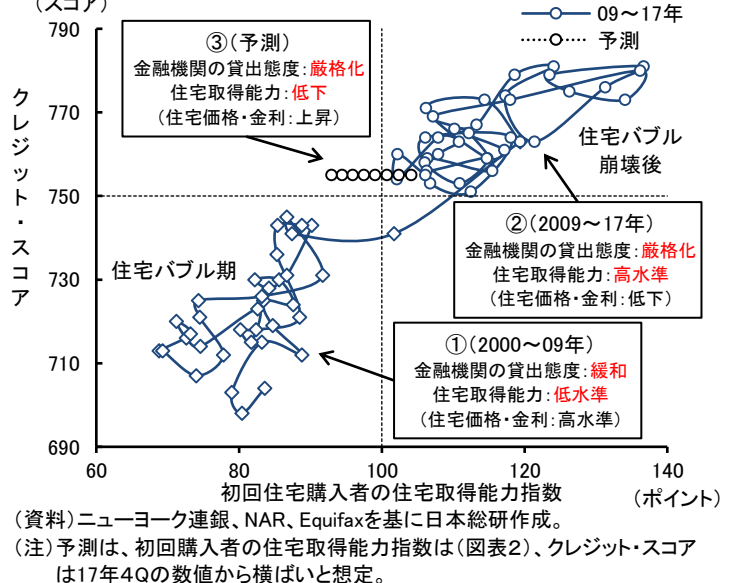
(スコア)

09～17年
予測

790
770
750
730
710
690

クレジット・スコア

③(予測)
金融機関の貸出態度:厳格化
住宅取得能力:低下
(住宅価格・金利:上昇)

住宅バブル
崩壊後

②(2009～17年)
金融機関の貸出態度:厳格化
住宅取得能力:高水準
(住宅価格・金利:低下)

住宅バブル期

①(2000～09年)
金融機関の貸出態度:緩和
住宅取得能力:低水準
(住宅価格・金利:高水準)

60
80
100
120
140

初回住宅購入者の住宅取得能力指数

(ポイント)

(資料)ニューヨーク連銀、NAR、Equifaxを基に日本総研作成。
(注)予測は、初回購入者の住宅取得能力指数は(図表2)、クレジット・スコアは17年4Qの数値から横ばいと想定。